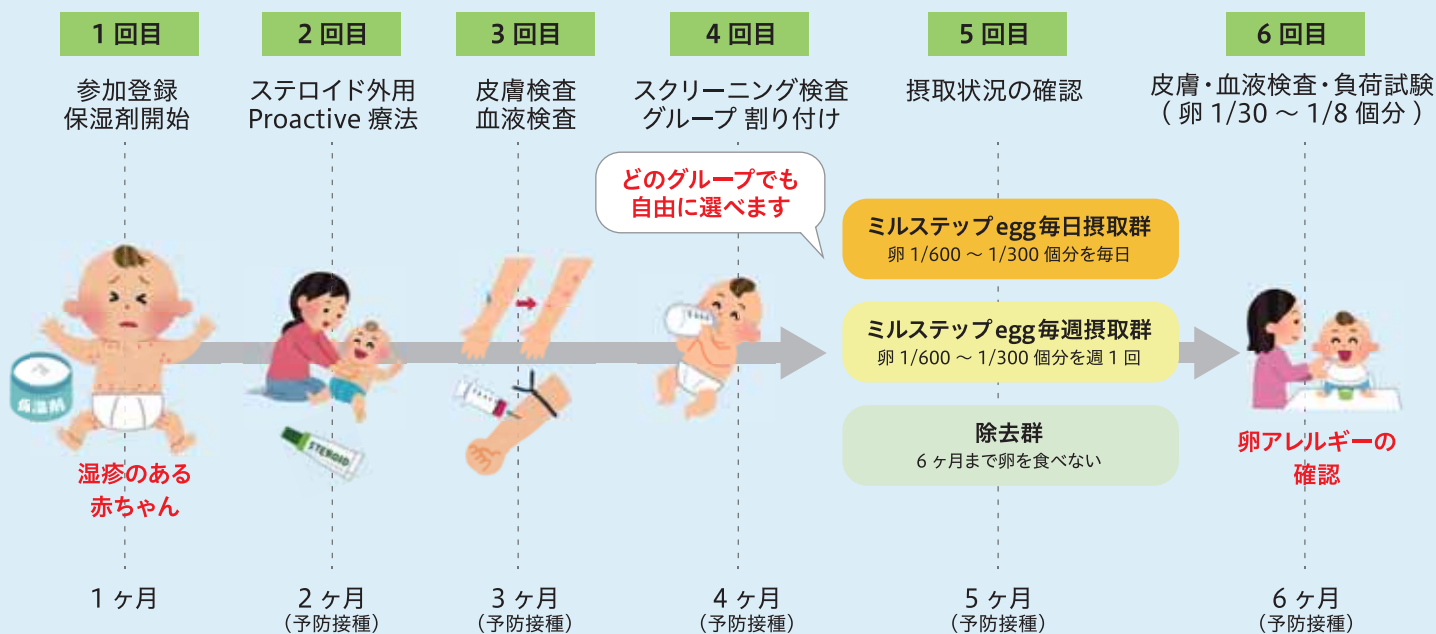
1 回目

参加登録
保湿剤開始

保湿剤

湿疹のある
赤ちゃん

1 ヶ月

2 回目

ステロイド外用
Proactive 療法

STEROID

2 ヶ月
（予防接種）

3 回目

皮膚検査
血液検査

3 ヶ月
（予防接種）

4 回目

スクリーニング検査
グループ 割り付け

どのグループでも
自由に選べます

4 ヶ月
（予防接種）

5 回目

摂取状況の確認

ミルステップ egg 毎日摂取群
卵 1/600 〜 1/300 個分を毎日

ミルステップ egg 毎週摂取群
卵 1/600 〜 1/300 個分を週 1 回

除去群
6 ヶ月まで卵を食べない

5 ヶ月
（予防接種）

6 回目

皮膚・血液検査・負荷試験
（ 卵 1/30 〜 1/8 個分 ）

卵アレルギーの
確認

6 ヶ月
（予防接種）